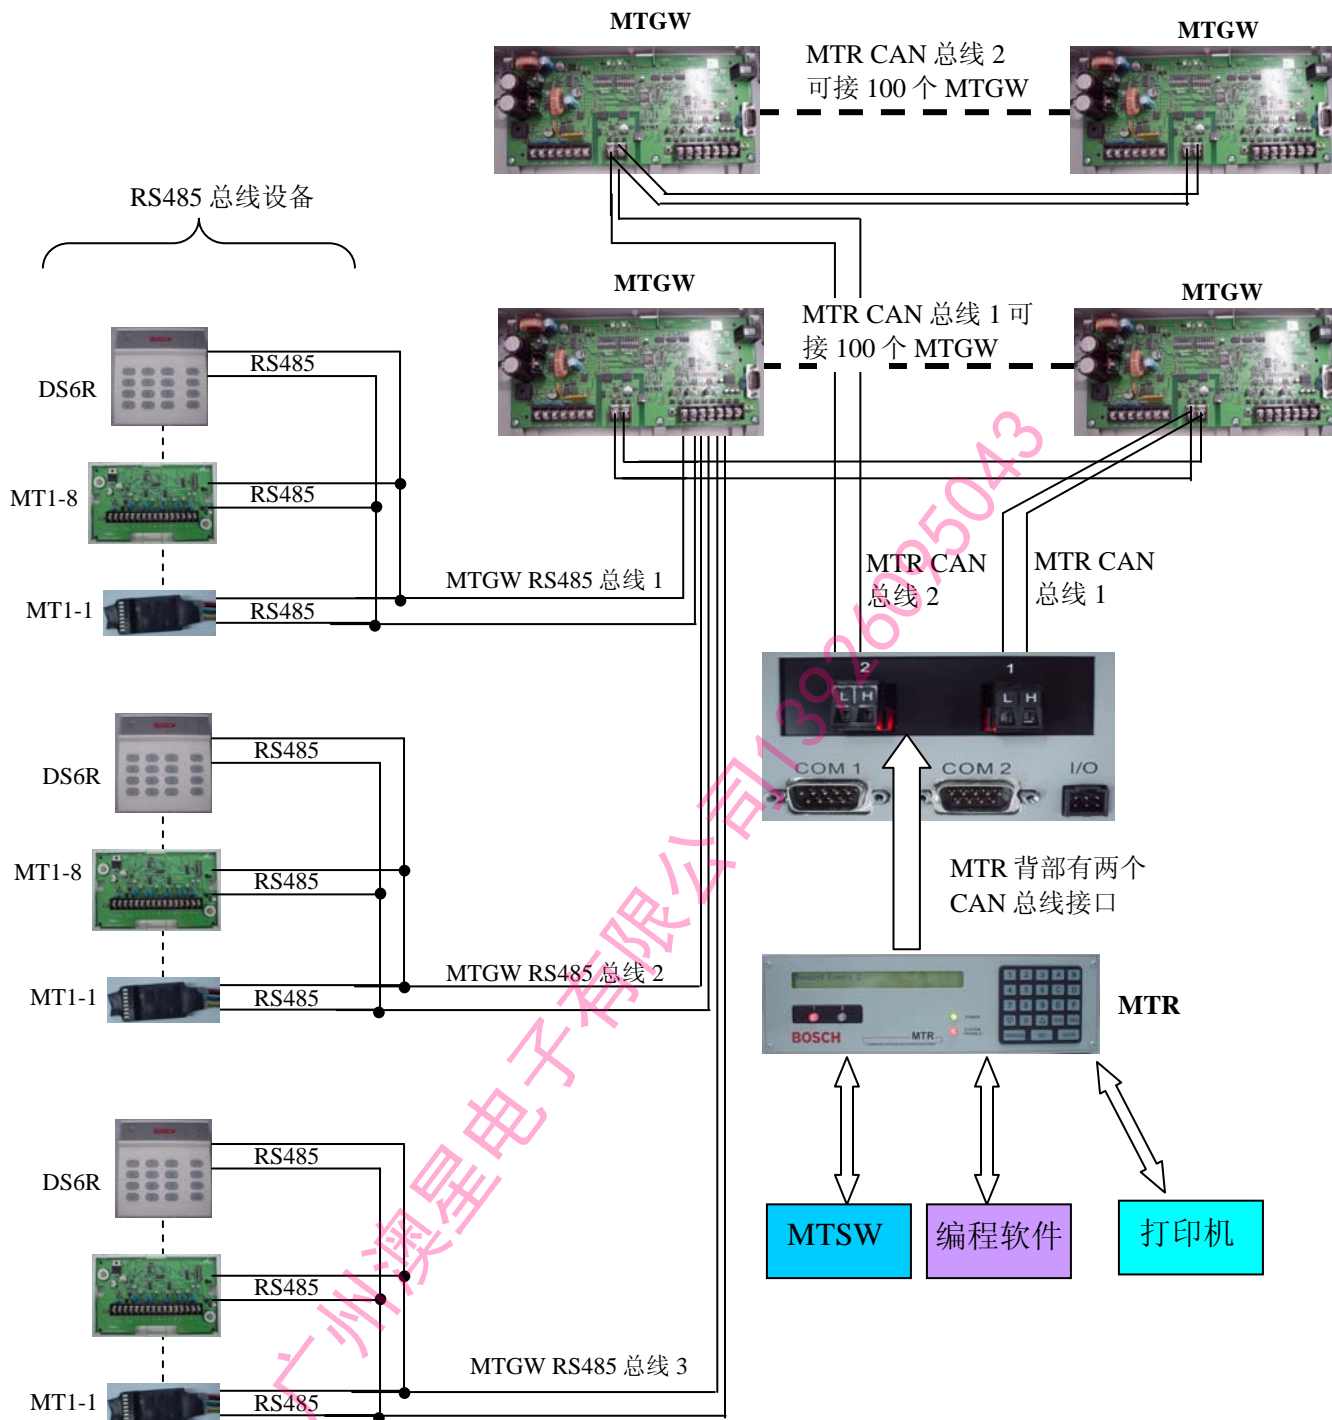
MTGW

MTR CAN 总线 2
可接 100 个 MTGW

MTGW

RS485 总线设备

MTGW

MTR CAN 总线 1 可
接 100 个 MTGW

MTGW

DS6R
RS485

MT1-8
RS485

MTGW RS485 总线 1

MT1-1
RS485

MTR CAN
总线 2

MTR CAN
总线 1

2
L H

1
L H

COM 1
COM 2
I/O

DS6R
RS485

MT1-8
RS485

MTR 背部有两个
CAN 总线接口

MTGW RS485 总线 2

MT1-1
RS485

BOSCH
MTR

MTR

DS6R
RS485

RS485

MTSW
编程软件
打印机

MTGW RS485 总线 3

MT1-1
RS485

广州澳星电子有限公司13926095043